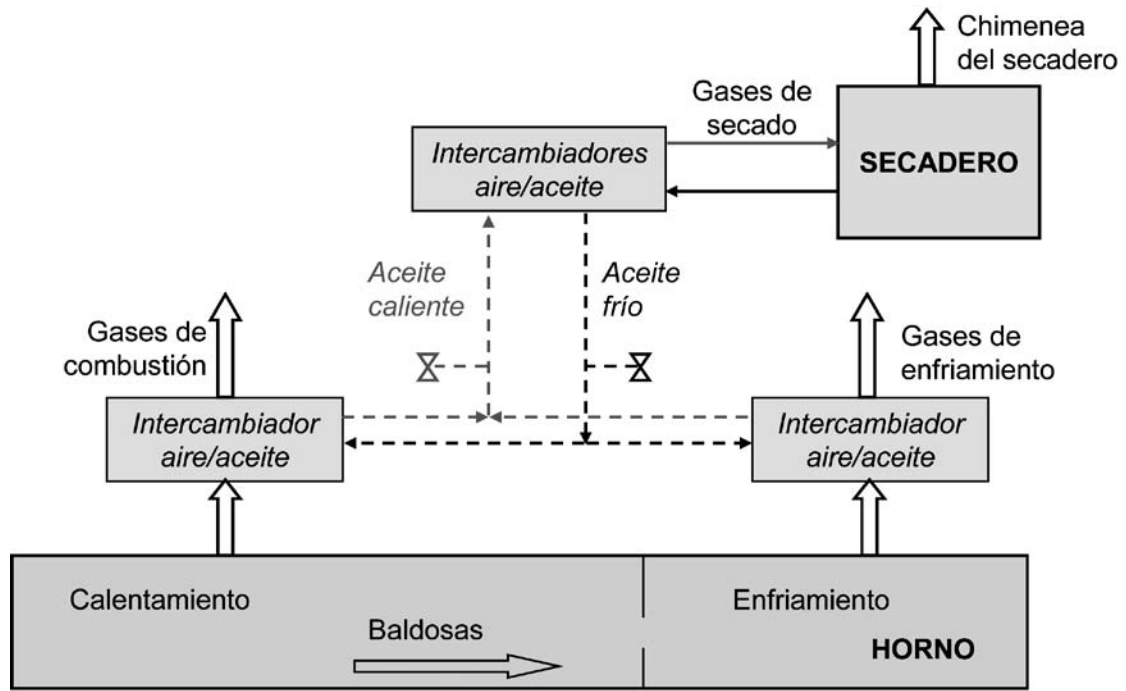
Chimenea del secadero

Gases de secado

Intercambiadores aire/aceite

SECADERO

Aceite caliente

Aceite frío

Gases de combustión

Gases de enfriamiento

Intercambiador aire/aceite

Intercambiador aire/aceite

Calentamiento

Enfriamiento

Baldosas

HORNO